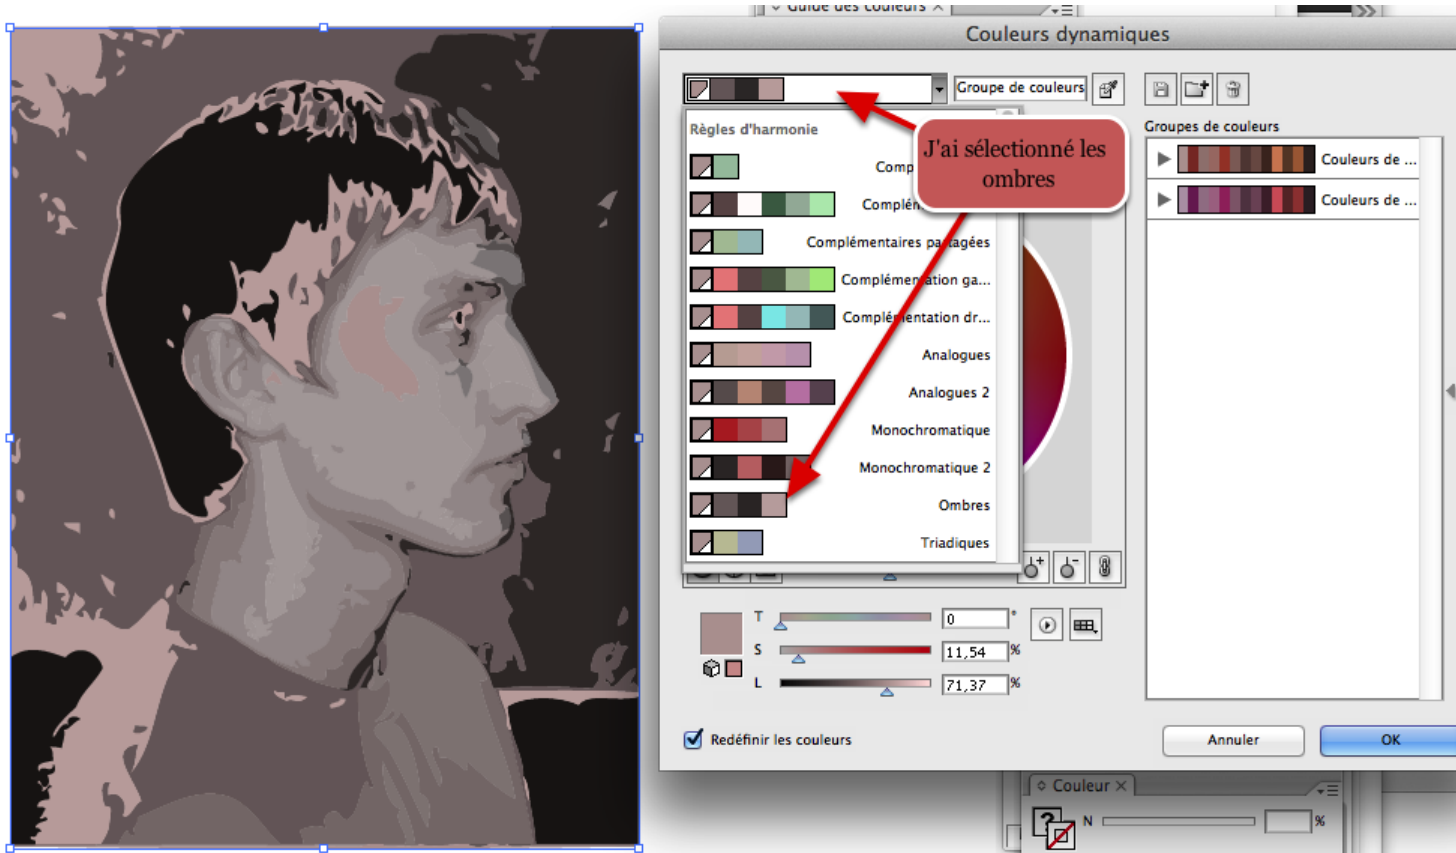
Guide des couleurs

Couleurs dynamiques

Groupe de couleurs

Règles d'harmonie

Comp

Complén

Complémentaires partagées

Complémentation ga...

Complémentation dr...

Analogues

Analogues 2

Monochromatique

Monochromatique 2

Ombres

Triadiques

J'ai sélectionné les ombres

Groupes de couleurs

Couleurs de ...

Couleurs de ...

T 0 °

S 11,54 %

L 71,37 %

Redéfinir les couleurs

Annuler

OK

Couleur

N %